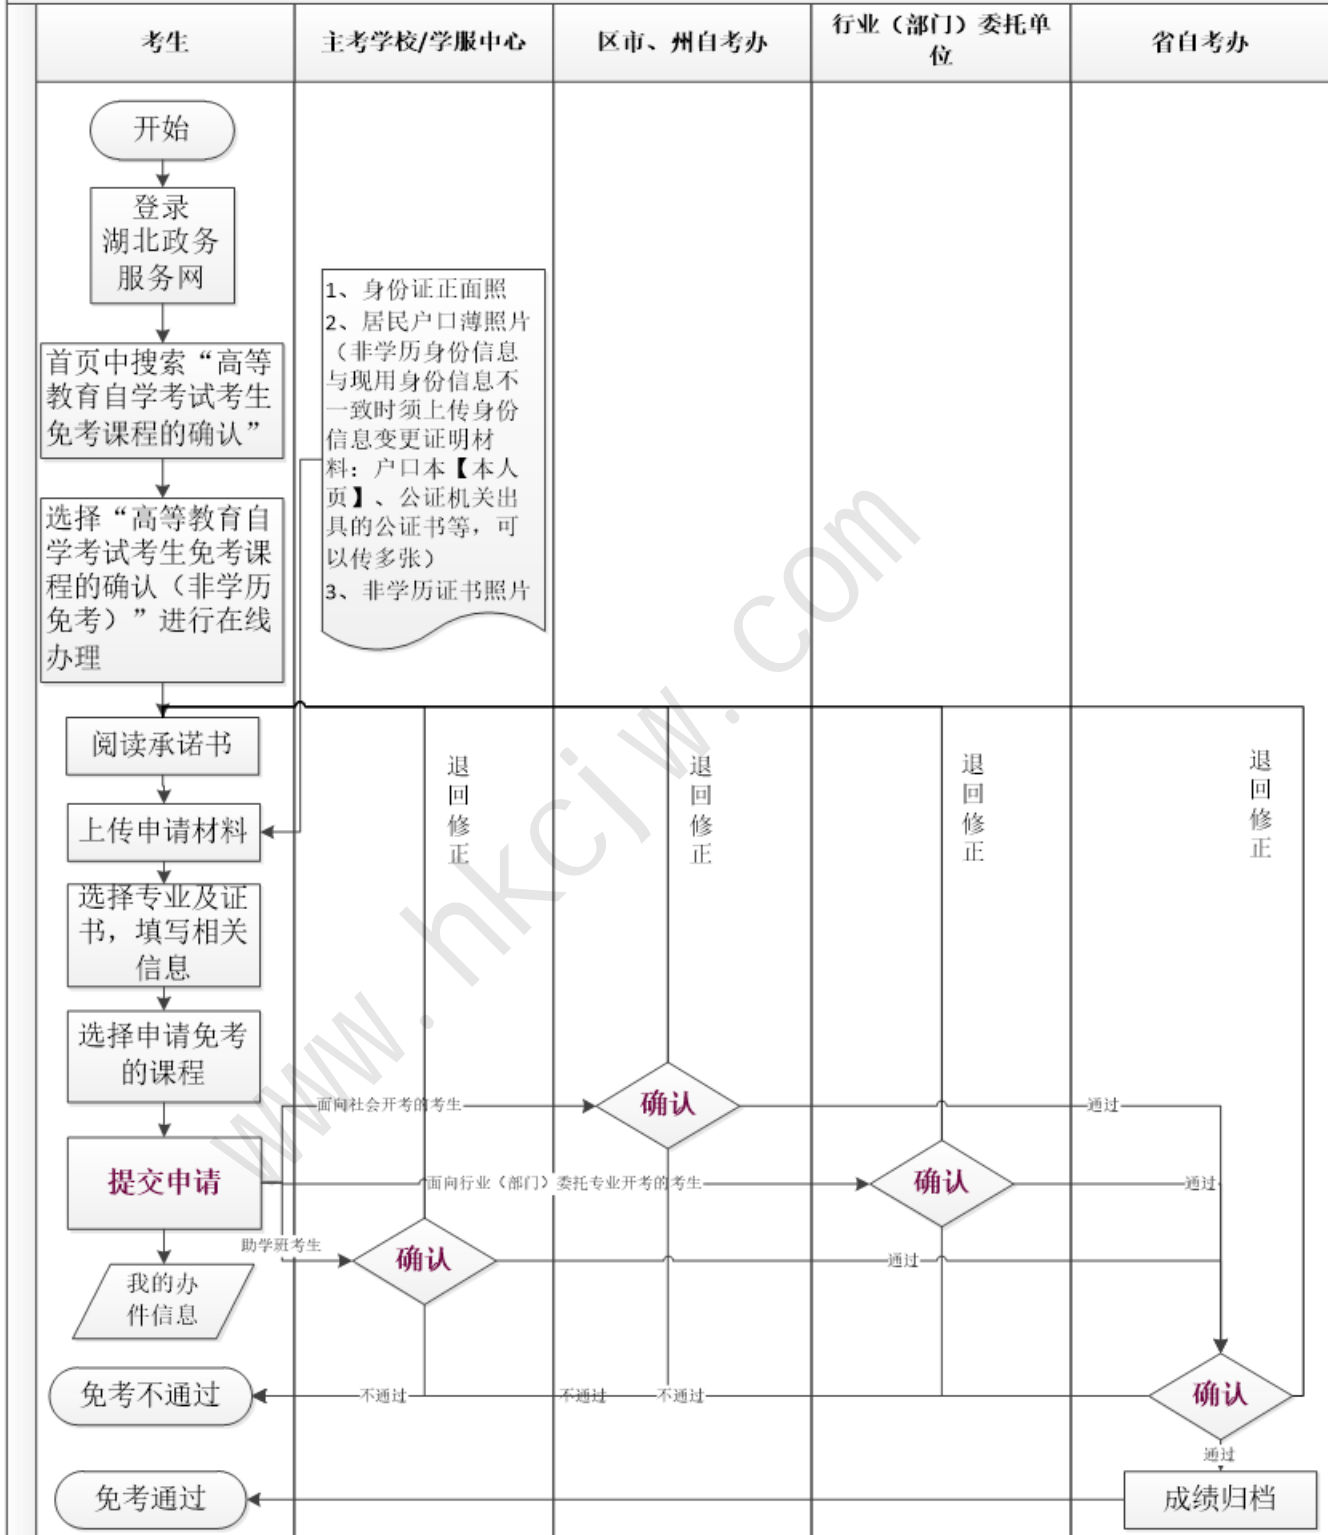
| 考生 | 主考学校/学服中心 | 区市、州自考办 | 行业（部门）委托单位 | 省自考办 |
|---|---|---|---|---|

开始

登录湖北政务服务网

首页中搜索“高等教育自学考试考生免考课程的确认”

选择“高等教育自学考试考生免考课程的确认（非学历免考）”进行在线办理

1、身份证正面照
2、居民户口薄照片（非学历身份信息与现用身份信息不一致时须上传身份信息变更证明材料：户口本【本人页】、公证机关出具的公证书等，可以传多张）
3、非学历证书照片

阅读承诺书

上传申请材料

选择专业及证书，填写相关信息

选择申请免考的课程

提交申请

我的办件信息

退回修正

退回修正

退回修正

退回修正

面向社会开考的考生

确认

通过

面向行业（部门）委托专业开考的考生

确认

通过

助学班考生

确认

通过

免考不通过

不通过

不通过

不通过

确认

通过

免考通过

成绩归档

www.hkciw.com